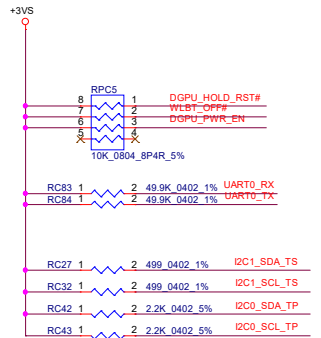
+3VS

RPC5

8 1 DGPU_HOLD_RST#
7 2 WLBT_OFF#
6 3 DGPU_PWR_EN
5 4

10K_0804_8P4R_5%

RC83 1 2 49.9K_0402_1% UART0_RX
RC84 1 2 49.9K_0402_1% UART0_TX

RC27 1 2 499_0402_1% I2C1_SDA_TS
RC32 1 2 499_0402_1% I2C1_SCL_TS
RC42 1 2 2.2K_0402_5% I2C0_SDA_TP
RC43 1 2 2.2K_0402_5% I2C0_SCL_TP